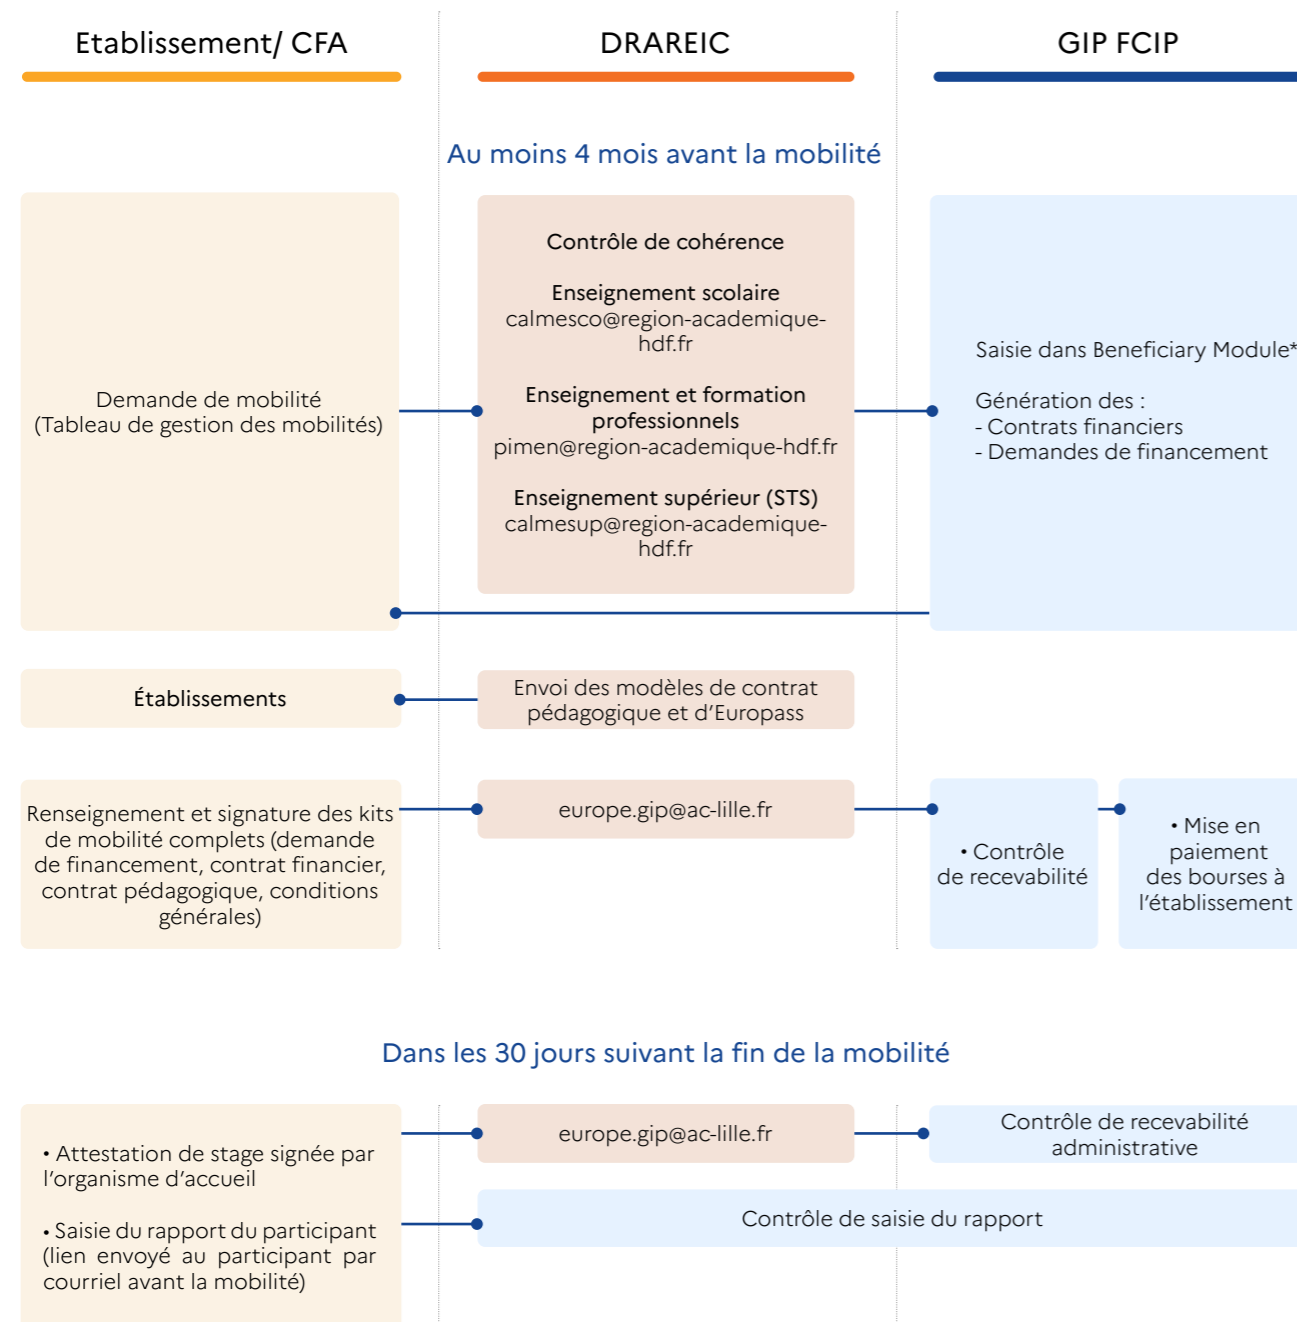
Etablissement/ CFA

DRAREIC

GIP FCIP

Au moins 4 mois avant la mobilité

Demande de mobilité
(Tableau de gestion des mobilités)

Contrôle de cohérence

Enseignement scolaire
calmesco@region-academique-hdf.fr

Enseignement et formation professionnels
pimen@region-academique-hdf.fr

Enseignement supérieur (STS)
calmesup@region-academique-hdf.fr

Saisie dans Beneficiary Module*

Génération des :
- Contrats financiers
- Demandes de financement

Établissements

Envoi des modèles de contrat pédagogique et d'Europass

Renseignement et signature des kits de mobilité complets (demande de financement, contrat financier, contrat pédagogique, conditions générales)

europe.gip@ac-lille.fr

• Contrôle de recevabilité

• Mise en paiement des bourses à l'établissement

Dans les 30 jours suivant la fin de la mobilité

• Attestation de stage signée par l'organisme d'accueil

• Saisie du rapport du participant (lien envoyé au participant par courriel avant la mobilité)

europe.gip@ac-lille.fr

Contrôle de recevabilité administrative

Contrôle de saisie du rapport